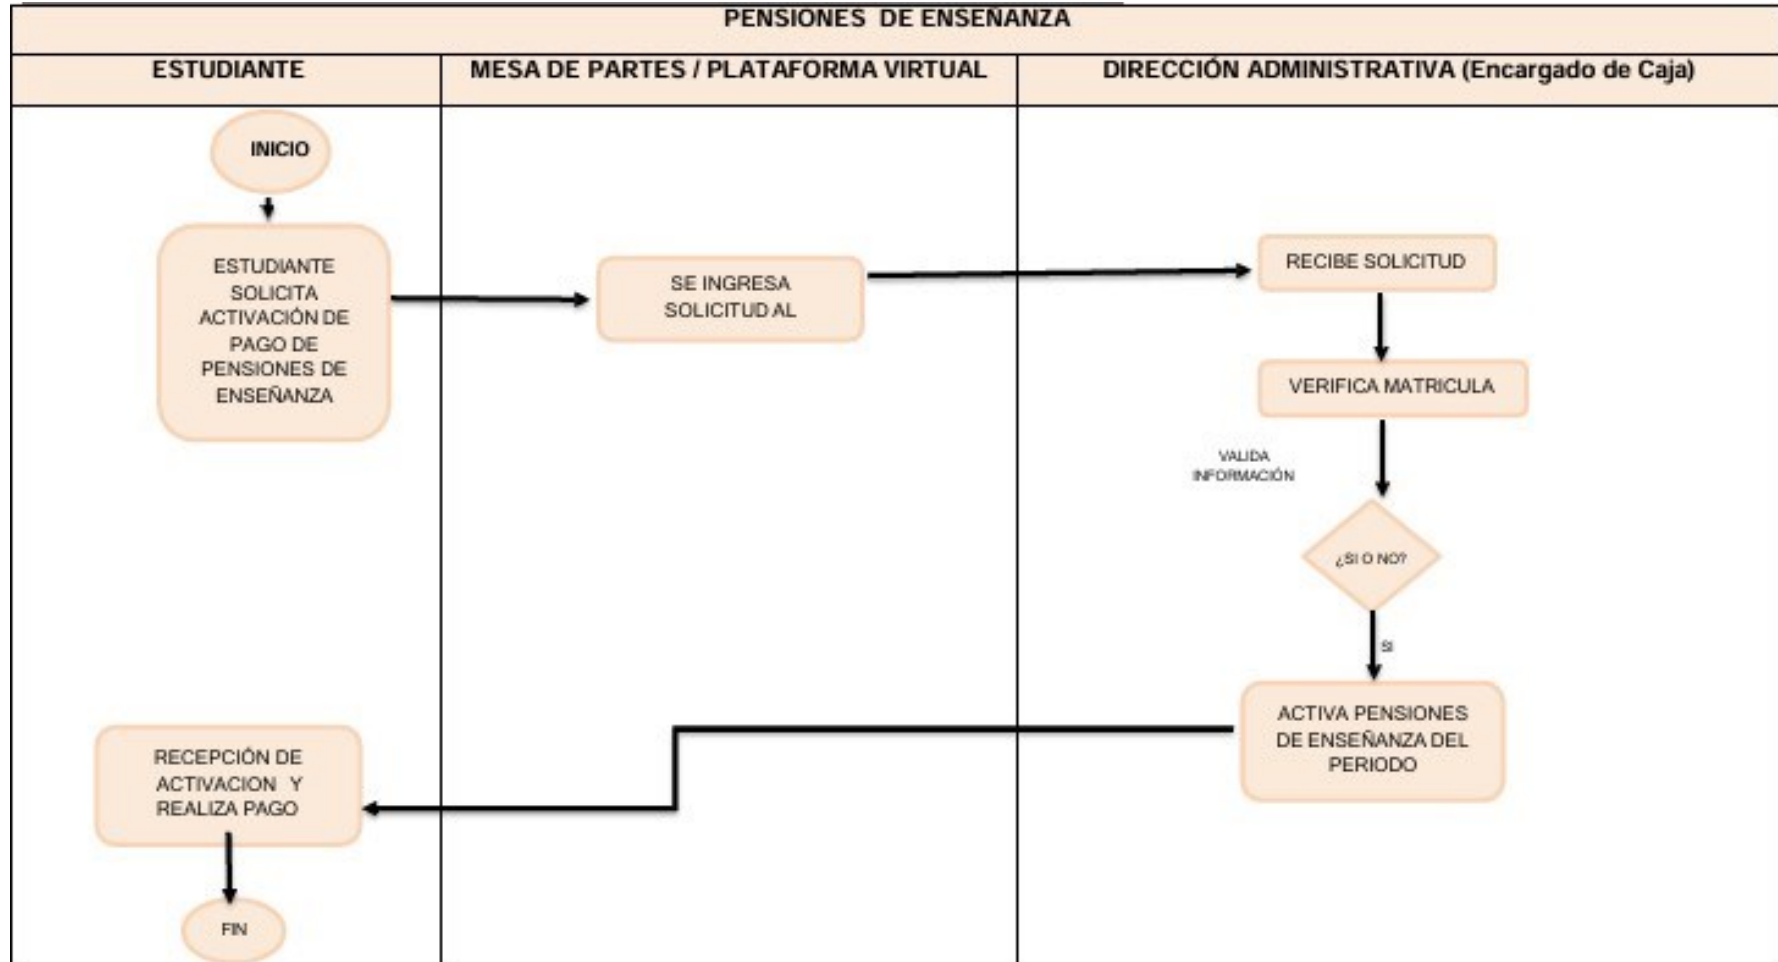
PENSIONES DE ENSEÑANZA

ESTUDIANTE

MESA DE PARTES / PLATAFORMA VIRTUAL

DIRECCIÓN ADMINISTRATIVA (Encargado de Caja)

INICIO

ESTUDIANTE SOLICITA ACTIVACIÓN DE PAGO DE PENSIONES DE ENSEÑANZA

SE INGRESA SOLICITUD AL

RECIBE SOLICITUD

VERIFICA MATRICULA

VALIDA INFORMACIÓN

¿SI O NO?

SI

ACTIVA PENSIONES DE ENSEÑANZA DEL PERIODO

RECEPCIÓN DE ACTIVACION Y REALIZA PAGO

FIN